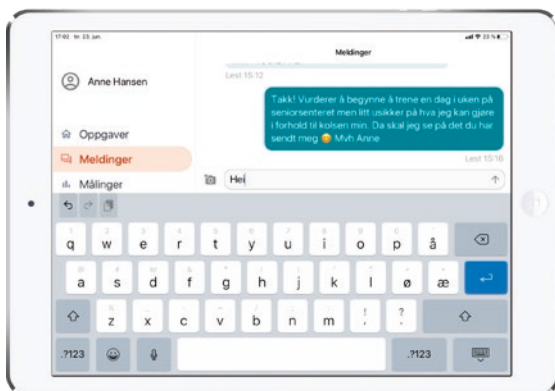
17:02 fr. 23. jun.

Meldinger

Anne Hansen

Lest 15:12

Takk! Vurderer å begynne å trene en dag i uken på seniorsenteret men litt usikker på hva jeg kan gjøre i forhold til kolsen min. Da skal jeg se på det du har sendt meg 😊 Mvh Anne

Lest 15:16

Oppgaver

Meldinger

Målinger

Hei

q w e r t y u i o p å
a s d f g h j k l ø æ
z x c v b n m ! ?
.?123 .?123